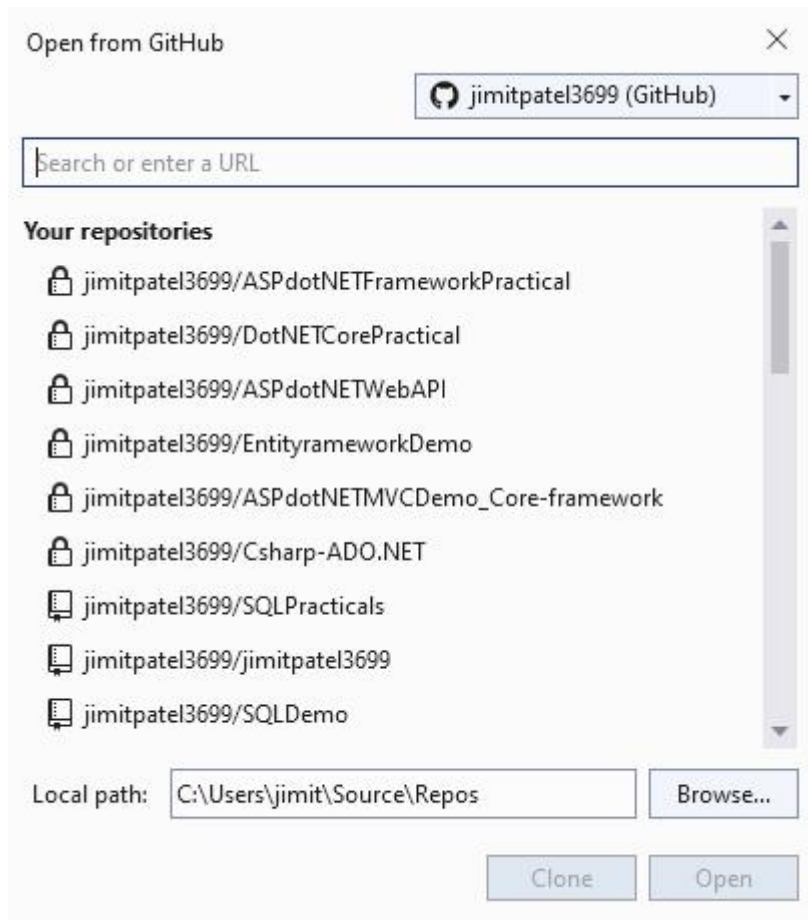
Open from GitHub

jimitpatel3699 (GitHub)

Search or enter a URL

Your repositories

jimitpatel3699/ASPdotNETFrameworkPractical

jimitpatel3699/DotNETCorePractical

jimitpatel3699/ASPdotNETWebAPI

jimitpatel3699/EntityrameworkDemo

jimitpatel3699/ASPdotNETMVCDemo_Core-framework

jimitpatel3699/Csharp-ADO.NET

jimitpatel3699/SQLPracticals

jimitpatel3699/jimitpatel3699

jimitpatel3699/SQLDemo

Local path: C:\Users\jimit\Source\Repos

Browse...

Clone

Open